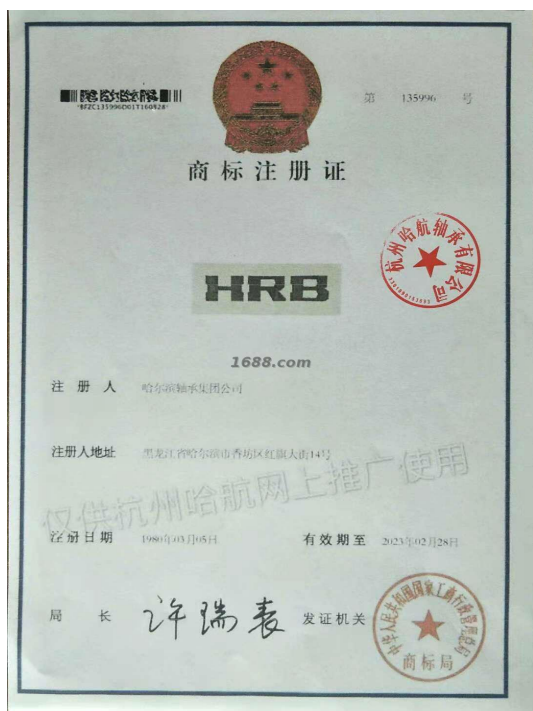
*BFZC135996D01T160828*

第 135996 号

商标注册证

杭州哈航轴承有限公司

HRB

1688.com

注 册 人 哈尔滨轴承集团公司

注册人地址 黑龙江省哈尔滨市香坊区红旗大街14号

仅供杭州哈航网上推广使用

注册日期 1980年03月05日 有效期至 2023年02月28日

局 长 许瑞表 发证机关

中华人民共和国国家工商行政管理总局 商标局